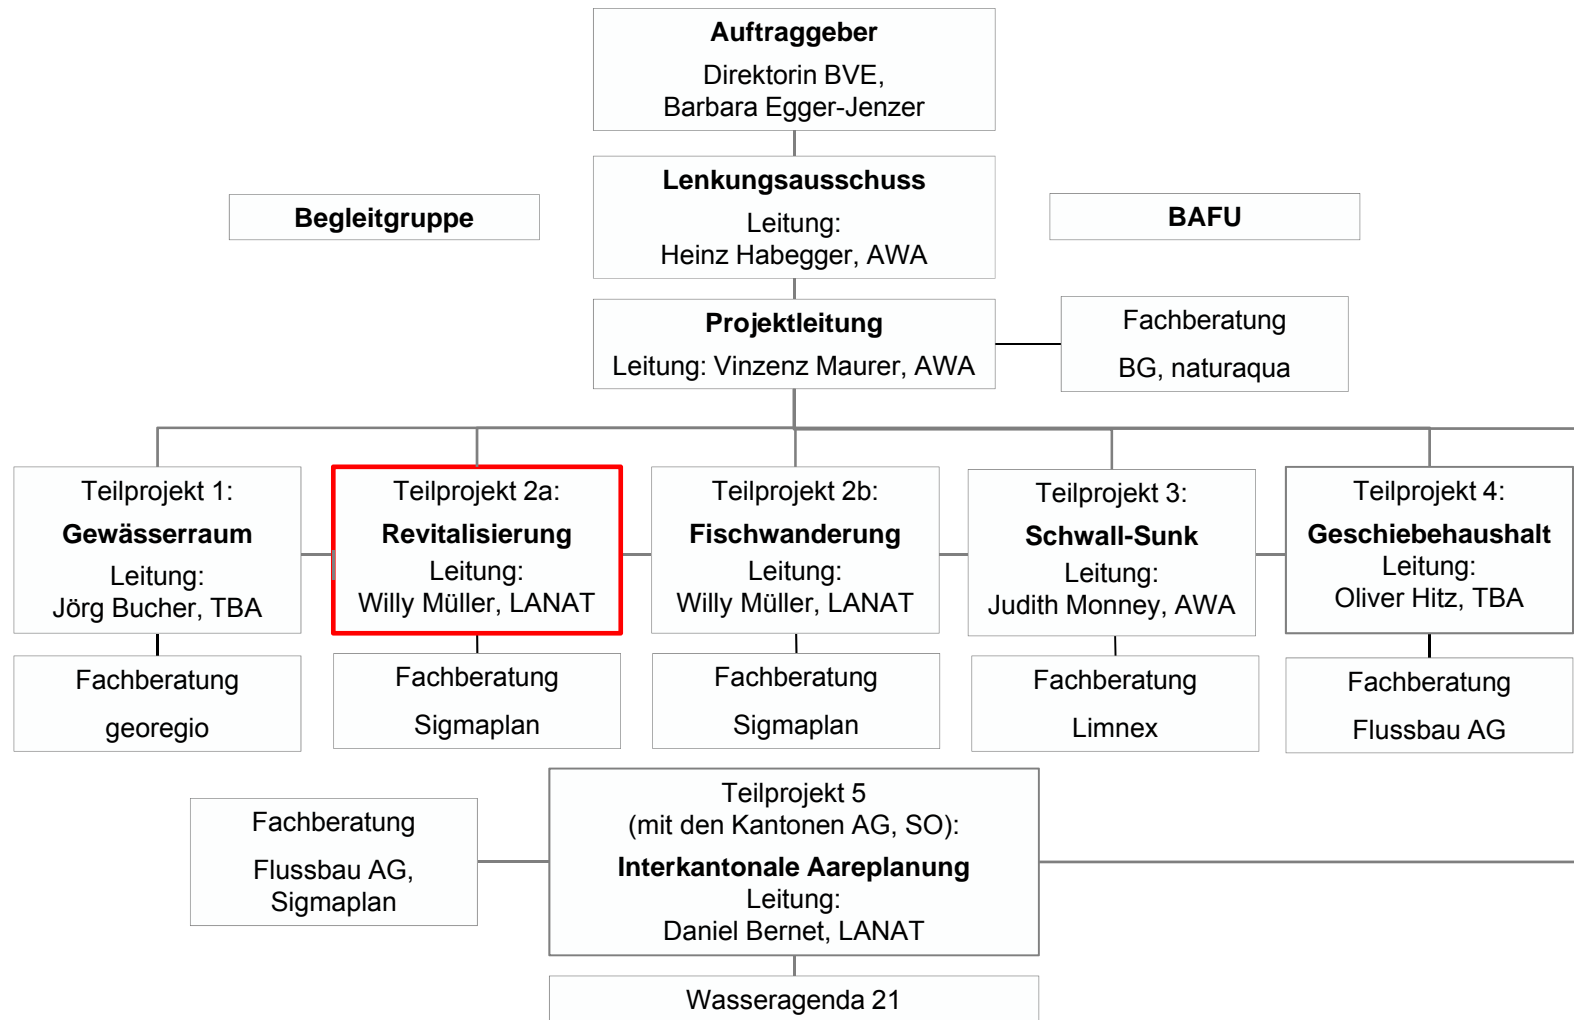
**Auftraggeber**
Direktorin BVE,
Barbara Egger-Jenzer

**Begleitgruppe**

**Lenkungsausschuss**
Leitung:
Heinz Habegger, AWA

**BAFU**

**Projektleitung**
Leitung: Vinzenz Maurer, AWA

Fachberatung
BG, naturaqua

Teilprojekt 1:
**Gewässerraum**
Leitung:
Jörg Bucher, TBA

Teilprojekt 2a:
**Revitalisierung**
Leitung:
Willy Müller, LANAT

Teilprojekt 2b:
**Fischwanderung**
Leitung:
Willy Müller, LANAT

Teilprojekt 3:
**Schwall-Sunk**
Leitung:
Judith Monney, AWA

Teilprojekt 4:
**Geschiebehaushalt**
Leitung:
Oliver Hitz, TBA

Fachberatung
georegio

Fachberatung
Sigmaplan

Fachberatung
Sigmaplan

Fachberatung
Limnex

Fachberatung
Flussbau AG

Fachberatung
Flussbau AG,
Sigmaplan

Teilprojekt 5
(mit den Kantonen AG, SO):
**Interkantonale Aareplanung**
Leitung:
Daniel Bernet, LANAT

Wasseragenda 21